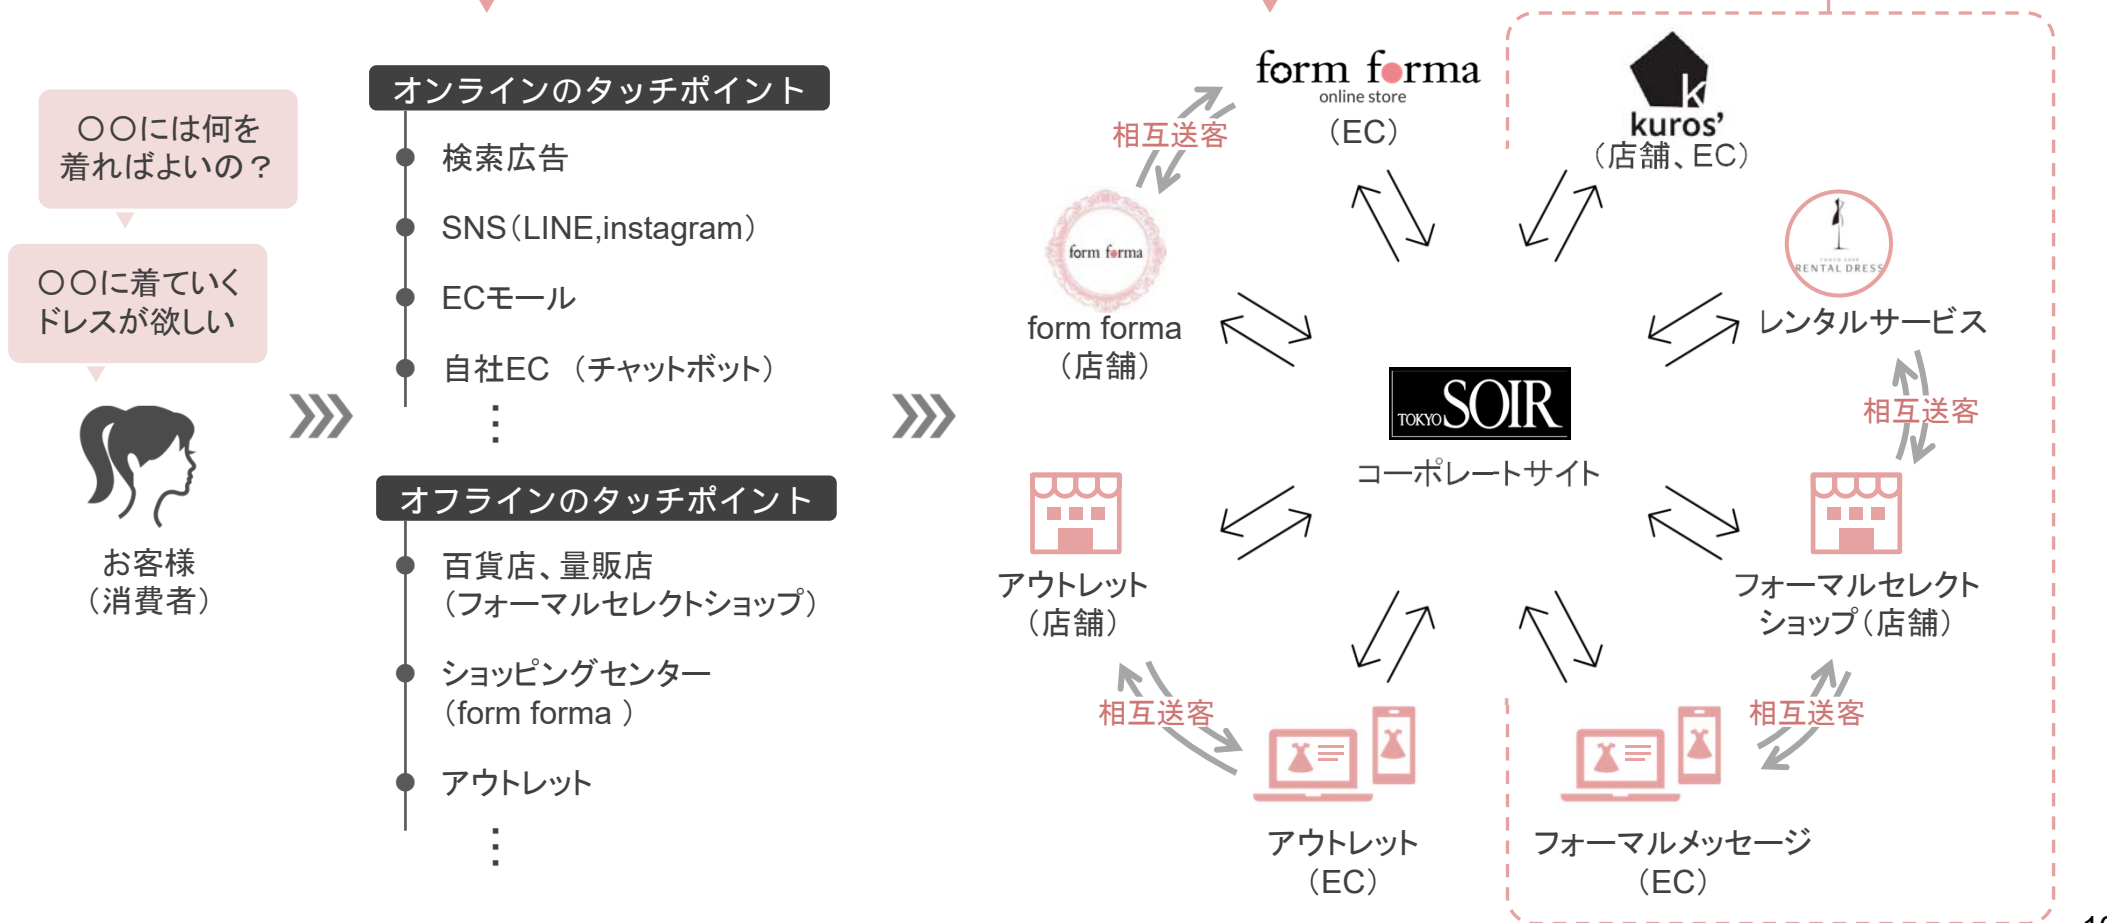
〇〇には何を着ればよいの？

〇〇に着ていくドレスが欲しい

お客様
（消費者）

オンラインのタッチポイント

検索広告

SNS（LINE,instagram）

ECモール

自社EC （チャットボット）

⋮

オフラインのタッチポイント

百貨店、量販店
（フォーマルセレクトショップ）

ショッピングセンター
（form forma ）

アウトレット

⋮

form forma
online store
（EC）

相互送客

form forma

form forma
（店舗）

kuros'
（店舗、EC）

RENTAL DRESS

レンタルサービス

相互送客

TOKYO SOIR

コーポレートサイト

アウトレット
（店舗）

フォーマルセレクトショップ（店舗）

相互送客

相互送客

アウトレット
（EC）

フォーマルメッセージ
（EC）